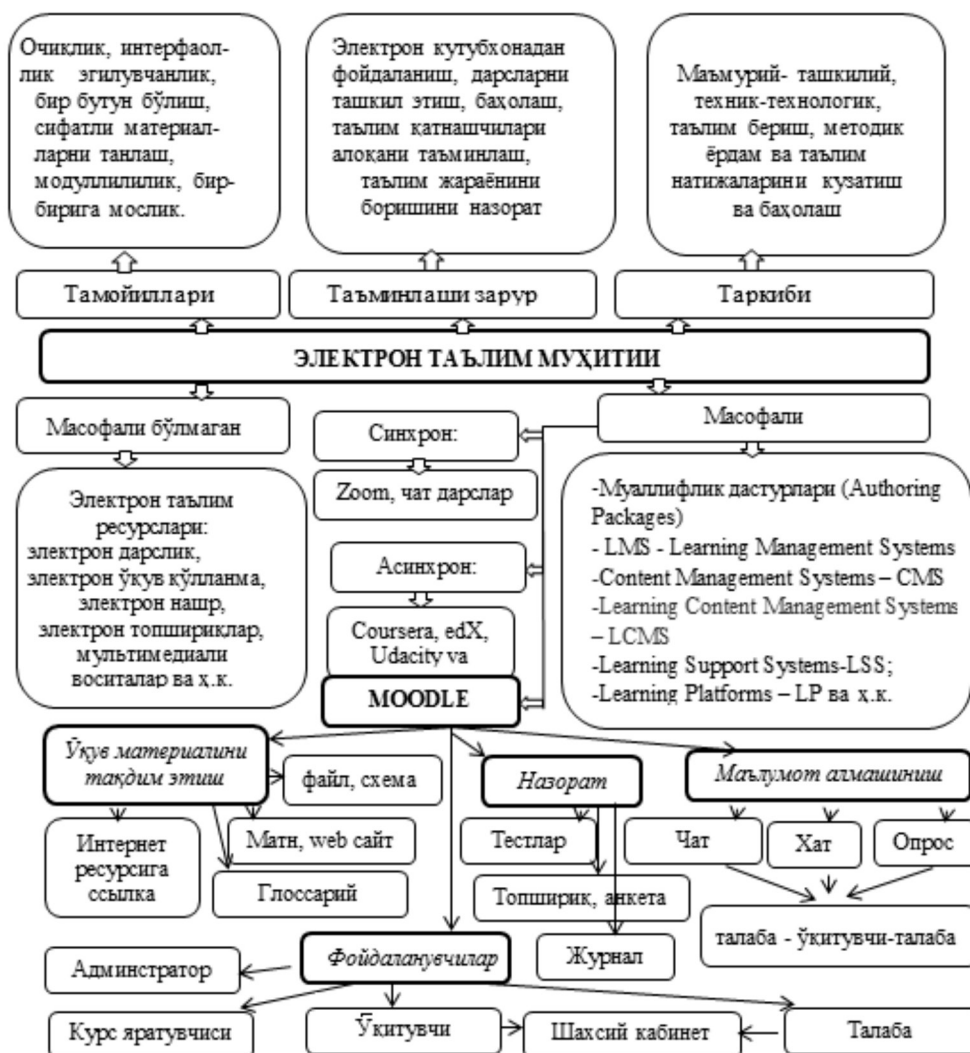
Очиклик, интерфаоллик эгилувчанлик, бир бутун бўлиш, сифатли материалларни танлаш, модуллилилик, бир-бирига мослик.

Электрон кутубхонадан фойдаланиш, дарсларни ташкил этиш, баҳолаш, таълим катнашчилари алоқани таъминлаш, таълим жараёнини боришини назорат

Маъмурий- ташкилий, техник-технологик, таълим бериш, методик ёрдам ва таълим натижаларини кузатиш ва баҳолаш

Тамойиллари

Таъминлаши зарур

Таркиби

ЭЛЕКТРОН ТАЪЛИМ МУҲИТИИ

Масофали бўлмаган

Синхрон:

Масофали

Zoom, чат дарслар

Электрон таълим ресурслари: электрон дарслик, электрон ўкув кўлланма, электрон нашр, электрон топшириклар, мультимедиали воситалар ва ҳ.к.

Асинхрон:

Coursera, edX, Udacity va

-Муаллифлик дастурлари (Authoring Packages)
- LMS - Learning Management Systems
-Content Management Systems – CMS
-Learning Content Management Systems – LCMS
-Learning Support Systems-LSS;
-Learning Platforms – LP ва ҳ.к.

MOODLE

Ўкув материалини тақдим этиш

файл, схема

Назорат

Маълумот алмашиниш

Интернет ресурсига ссылка

Матн, web сайт

Тестлар

Чат

Хат

Опрос

Глоссарий

Топширик, анкета

талаба - ўқитувчи-талаба

Админстратор

Фойдаланувчилар

Журнал

Курс яратувчиси

Ўкитувчи

Шахсий кабинет

Талаба